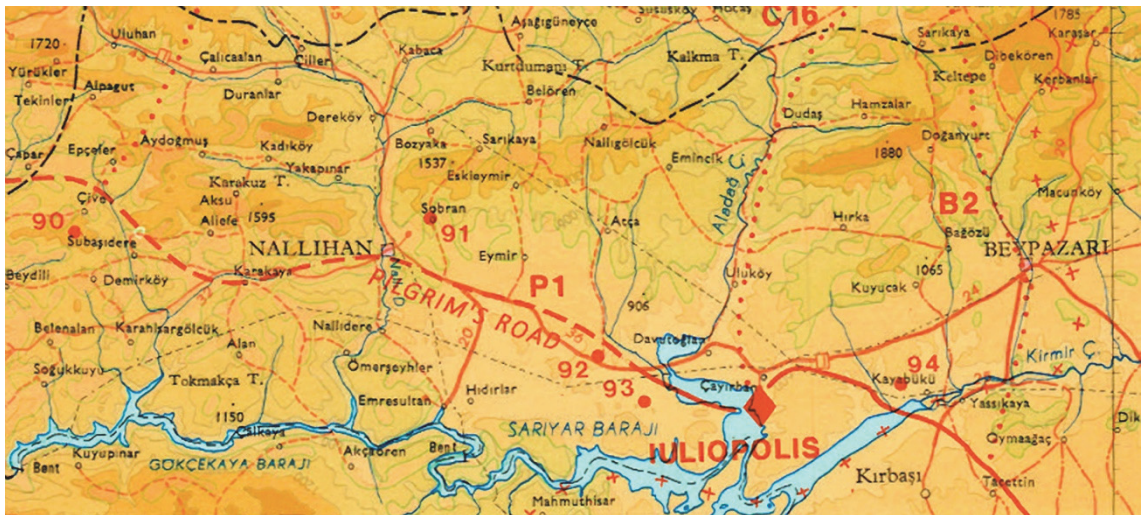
Aşağıgüneyce
Susuzköy
Hocaş
C16
1785
Sarıkaya
Karaşar
1720
Uluhan
Çalıcaalan
Kabaca
Kurtdumanı T.
Kalkma T.
Dibekören
Yürükler
Alpagut
Çiller
Keltepe
Kerbanlar
Tekinler
Duranlar
Belören
Dudaş
Hamzalar
Aydoğmuş
Dereköy
Bozyaka
Sarıkaya
Nallıgölcük
Doğanyurt
Çapar
Epçefer
Kadıköy
Yakapınar
1537
Emincik
1880
Karakuz T.
Eskiaymir
Aladağ Ç.
Macunköy
90
Çiva
Aksu
1595
Sobran
Atça
Hırka
B2
Allefe
91
Subaşıdere
NALLIHAN
Eymir
Bağözü
BEYPAZARI
Beydili
Demirköy
Karakaya
P1
Uluköy
1065
PILGRIM'S ROAD
906
Kuyucak
Belenalan
Karahisargölcük
Nallıdere
Davutoğlan
Alan
Soğukkuyu
Tokmakça T.
Ömerşeyhler
92
Çayırhan
94
Kirmir Ç.
Hıdırlar
93
Kayabükü
Yassıkaya
1150
Emresultan
SARIYAR BARAJI
Çalköyü
Bent
Dik
Bent
Kuyupınar
GÖKÇEKAYA BARAJI
Akçaören
IULIOPOLIS
Oymaağaç
Kırbaşı
Mahmuthisar
Tacettin